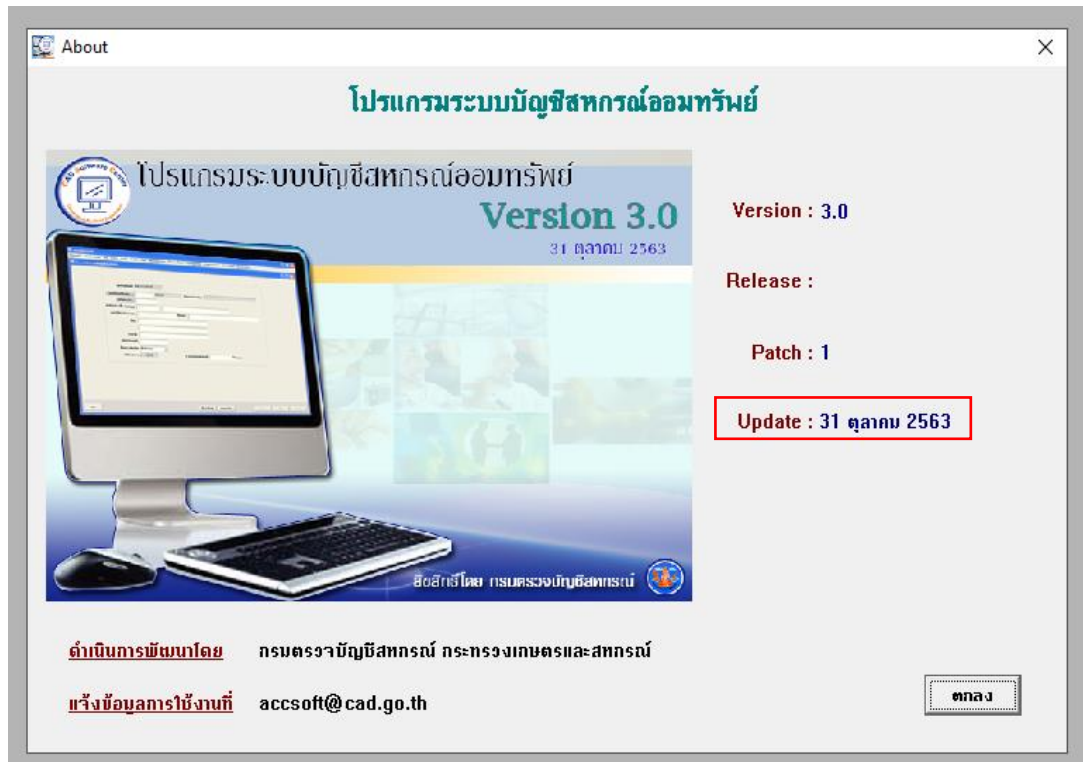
About

โปรแกรมระบบบัญชีสหกรณ์ออมทรัพย์

โปรแกรมระบบบัญชีสหกรณ์ออมทรัพย์
Version 3.0
31 ตุลาคม 2563

ลิขสิทธิ์โดย กรมตรวจบัญชีสหกรณ์

Version : 3.0

Release :

Patch : 1

Update : 31 ตุลาคม 2563

ดำเนินการพัฒนาโดย กรมตรวจบัญชีสหกรณ์ กระทรวงเกษตรและสหกรณ์

แจ้งข้อมูลการใช้งานที่ accsoft@cad.go.th

ตกลง